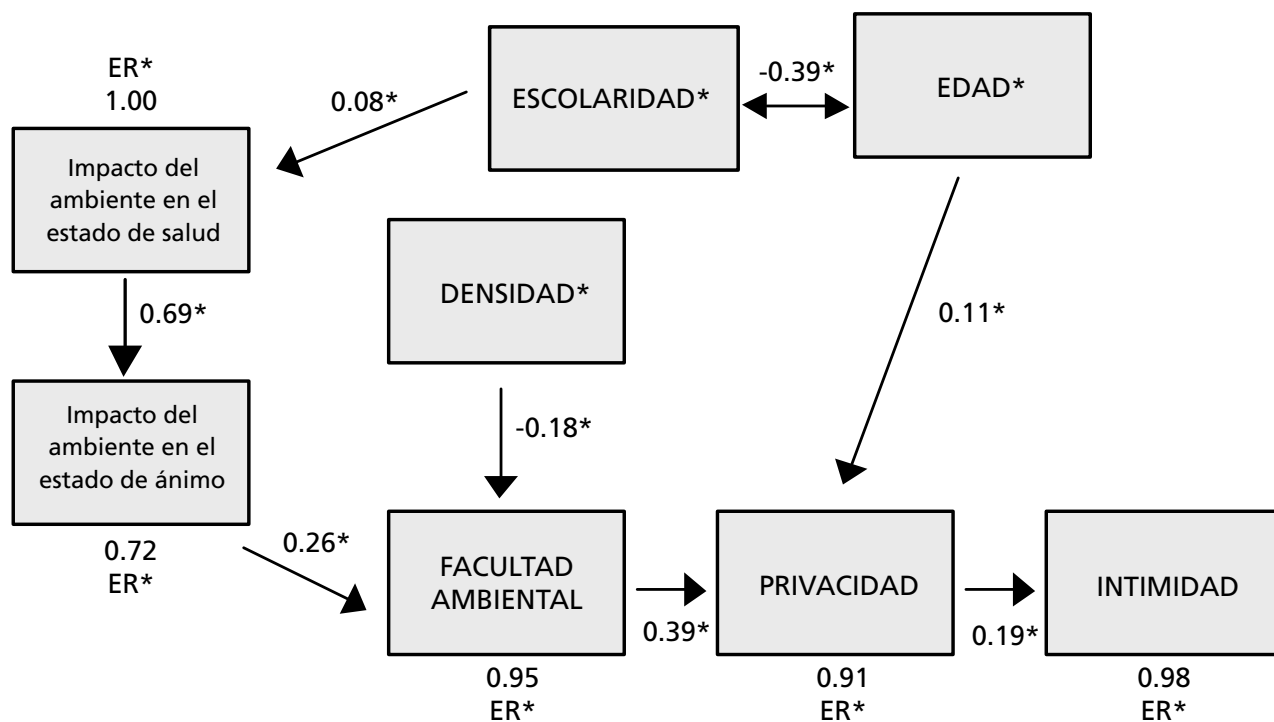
ER*
1.00

0.08*

ESCOLARIDAD*

-0.39*

EDAD*

Impacto del ambiente en el estado de salud

DENSIDAD*

0.69*

0.11*

Impacto del ambiente en el estado de ánimo

-0.18*

0.72
ER*

0.26*

FACULTAD AMBIENTAL

0.39*

PRIVACIDAD

0.19*

INTIMIDAD

0.95
ER*

0.91
ER*

0.98
ER*